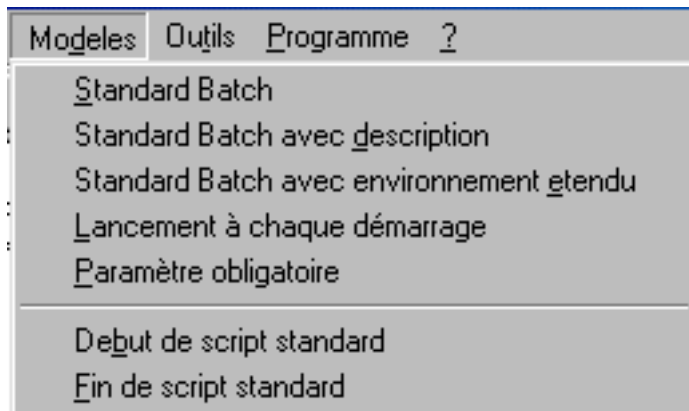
Modeles Outils Programme ?

Standard Batch
Standard Batch avec description
Standard Batch avec environnement etendu
Lancement à chaque démarrage
Paramètre obligatoire

Debut de script standard
Fin de script standard